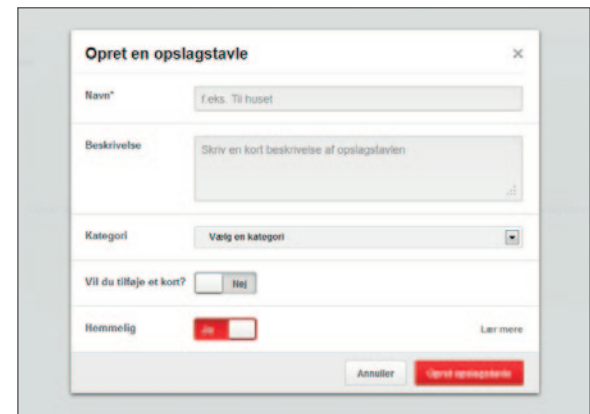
Opret en opslagstavle
×
Navn*
f.eks. Til huset
Beskrivelse
Skriv en kort beskrivelse af opslagstavlen
Kategori
Vælg en kategori
Vil du tilføje et kort?
Nej
Hemmelig
Ja
Lær mere
Annuller
Opret opslagstavle